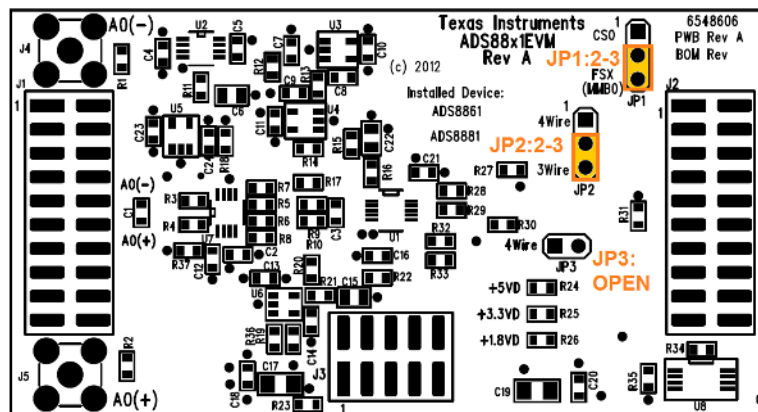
J4
A0(-)
U2
C5
R1
C4
U3
C7
C10
Texas Instruments
ADS88x1EVM
Rev A
(c) 2012
1
CS0
6548606
PWB Rev A
BOM Rev
JP1:2-3
FSX
(MMBO)
JP1
J1
1
R11
C6
R12
C9
R13
C8
U4
U5
C23
C11
C24
R18
Installed Device:
ADS8861
ADS8881
C22
R15
R14
1
4Wire
JP2:2-3
3Wire
JP2
J2
1
A0(-)
C1
A0(+)
R3
R4
R7
R5
R6
R8
R17
R9
R10
C3
R16
C21
R27
R28
R29
R30
R31
U1
C2
R37
C12
C13
R20
R21
C15
C16
R22
R32
R33
4Wire
JP3
JP3:
OPEN
U6
R36
R19
C14
+5VD
R24
+3.3VD
R25
+1.8VD
R26
J5
R2
A0(+)
C18
C17
R23
J3
1
C19
C20
R35
R34
U8